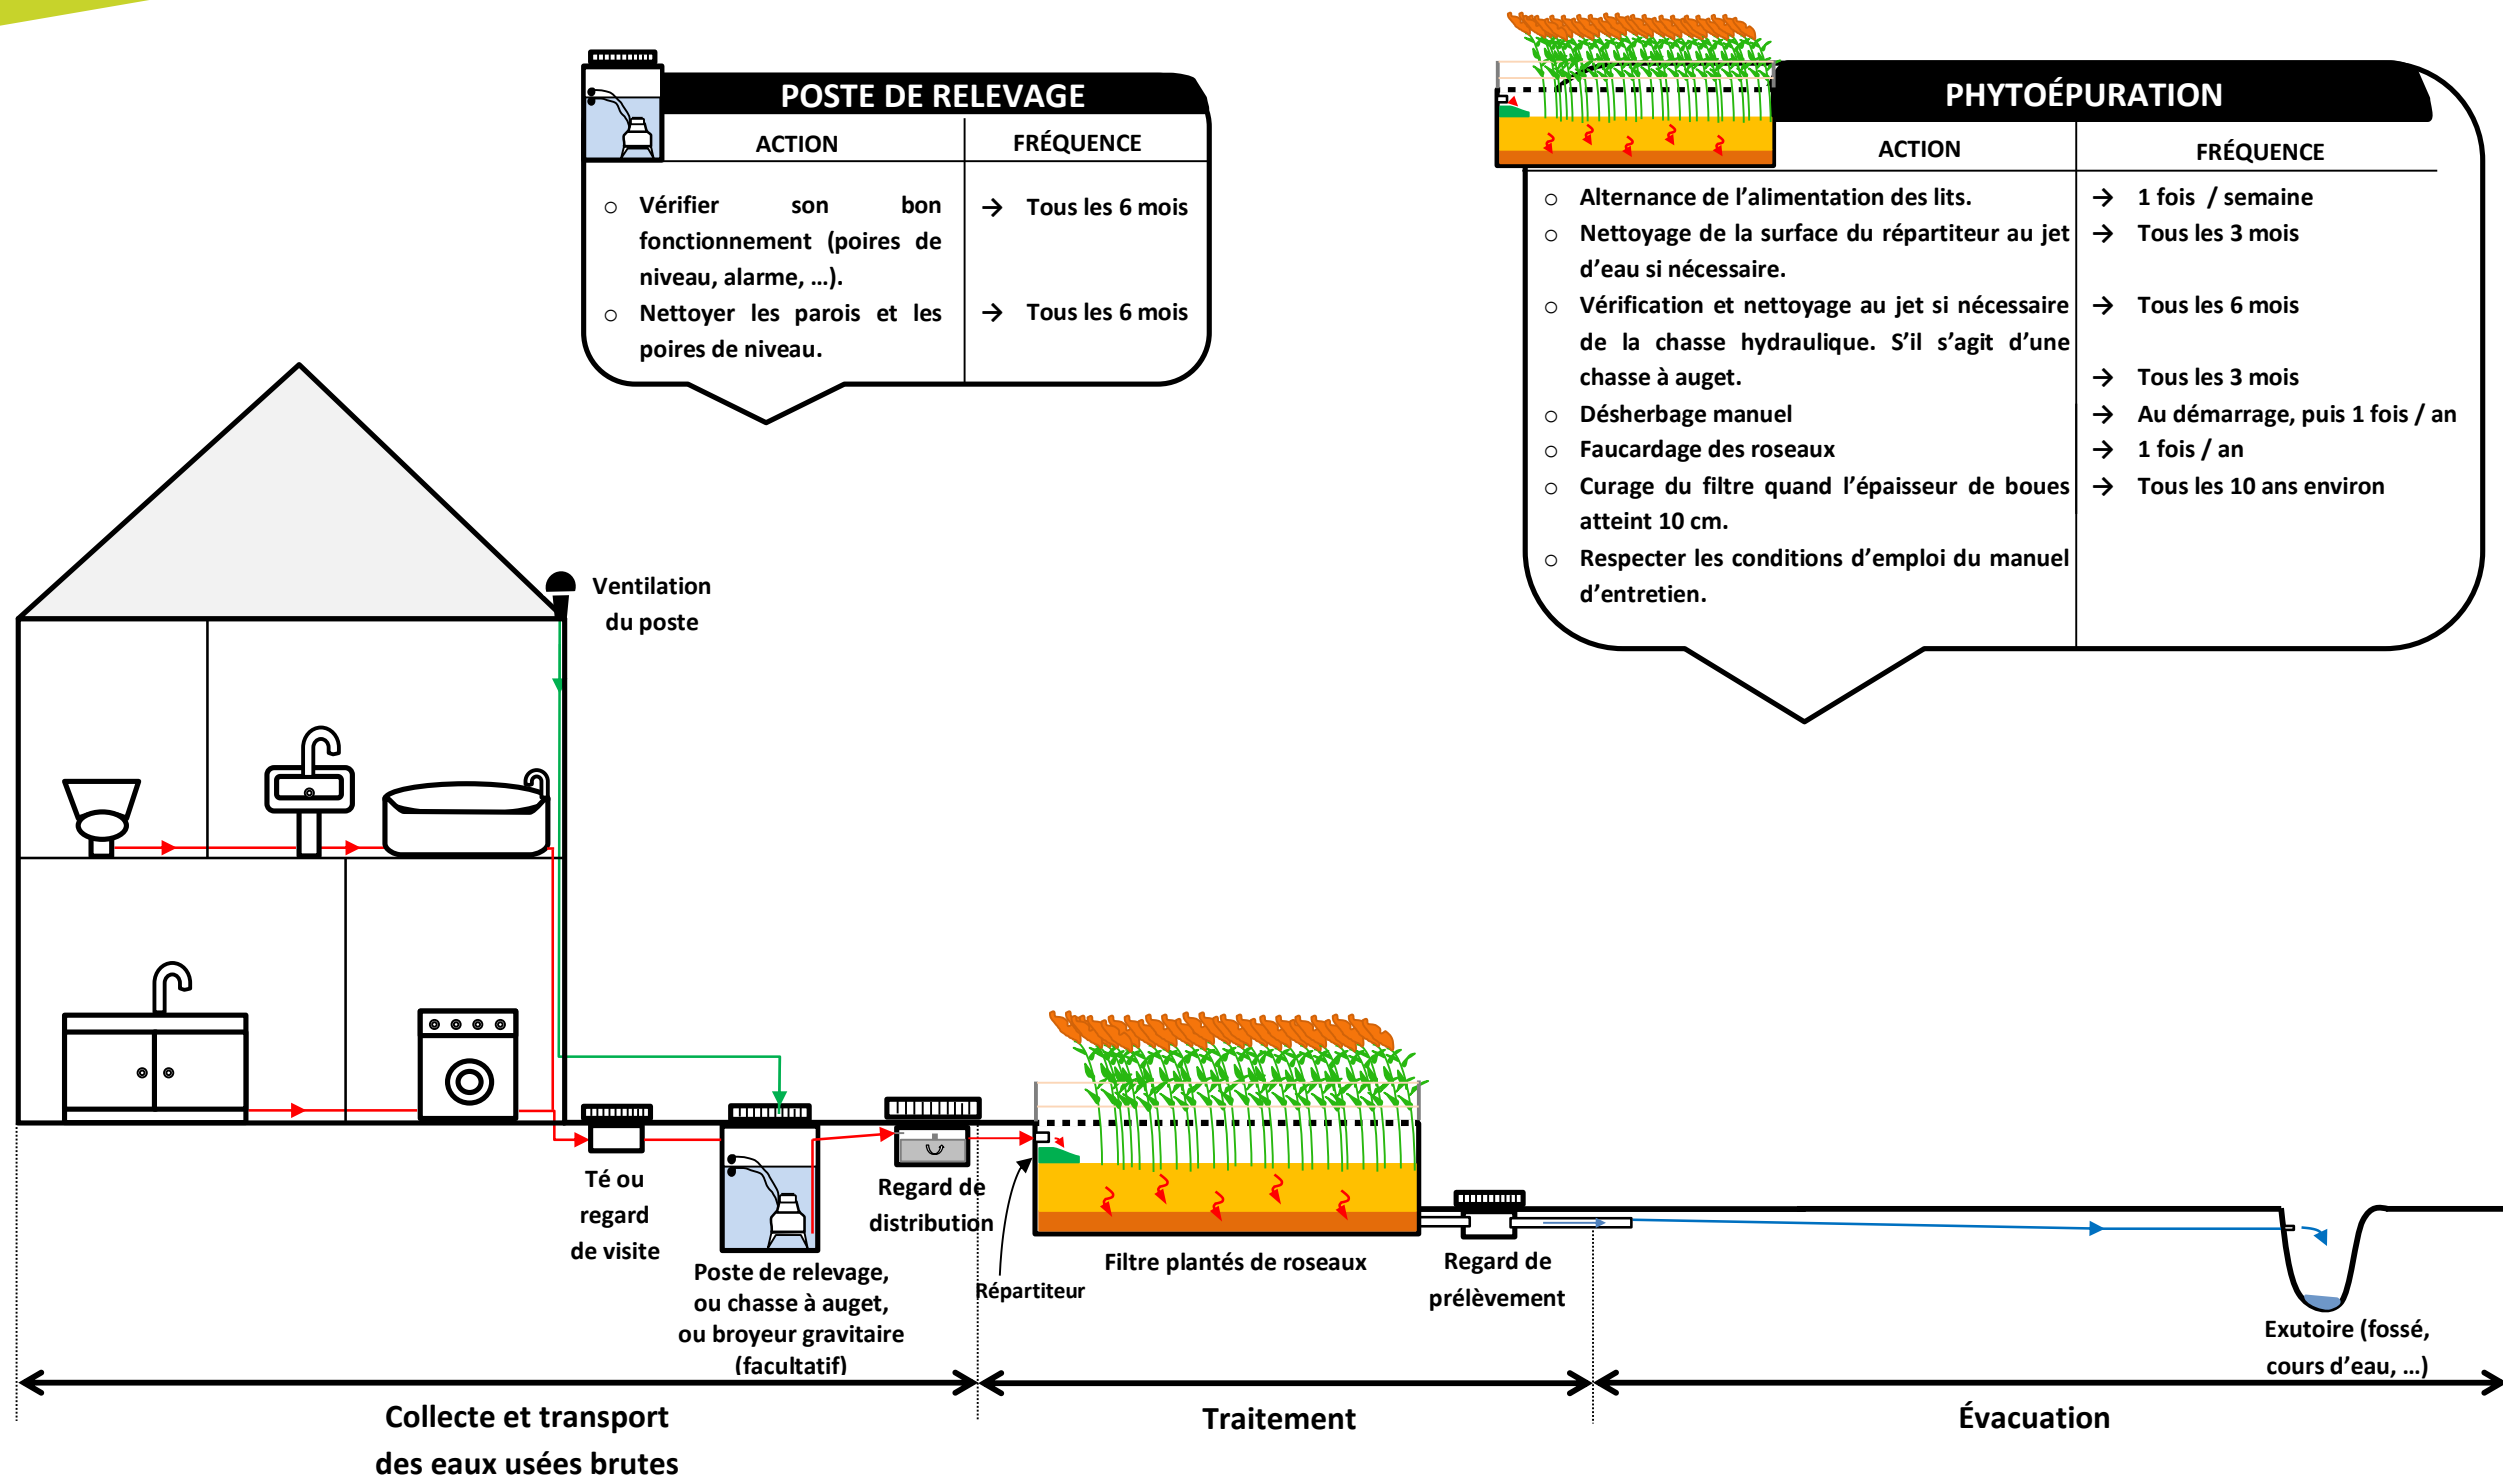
POSTE DE RELEVAGE

| ACTION | FRÉQUENCE |
|---|---|
| ○ Vérifier son bon fonctionnement (poires de niveau, alarme, …). | → Tous les 6 mois |
| ○ Nettoyer les parois et les poires de niveau. | → Tous les 6 mois |

PHYTOÉPURATION

| ACTION | FRÉQUENCE |
|---|---|
| ○ Alternance de l'alimentation des lits. | → 1 fois / semaine |
| ○ Nettoyage de la surface du répartiteur au jet d'eau si nécessaire. | → Tous les 3 mois |
| ○ Vérification et nettoyage au jet si nécessaire de la chasse hydraulique. S'il s'agit d'une chasse à auget. | → Tous les 6 mois<br>→ Tous les 3 mois |
| ○ Désherbage manuel | → Au démarrage, puis 1 fois / an |
| ○ Faucardage des roseaux | → 1 fois / an |
| ○ Curage du filtre quand l'épaisseur de boues atteint 10 cm. | → Tous les 10 ans environ |
| ○ Respecter les conditions d'emploi du manuel d'entretien. | |

Ventilation du poste

Té ou regard de visite

Poste de relevage, ou chasse à auget, ou broyeur gravitaire (facultatif)

Regard de distribution

Répartiteur

Filtre plantés de roseaux

Regard de prélèvement

Exutoire (fossé, cours d'eau, …)

Collecte et transport des eaux usées brutes

Traitement

Évacuation